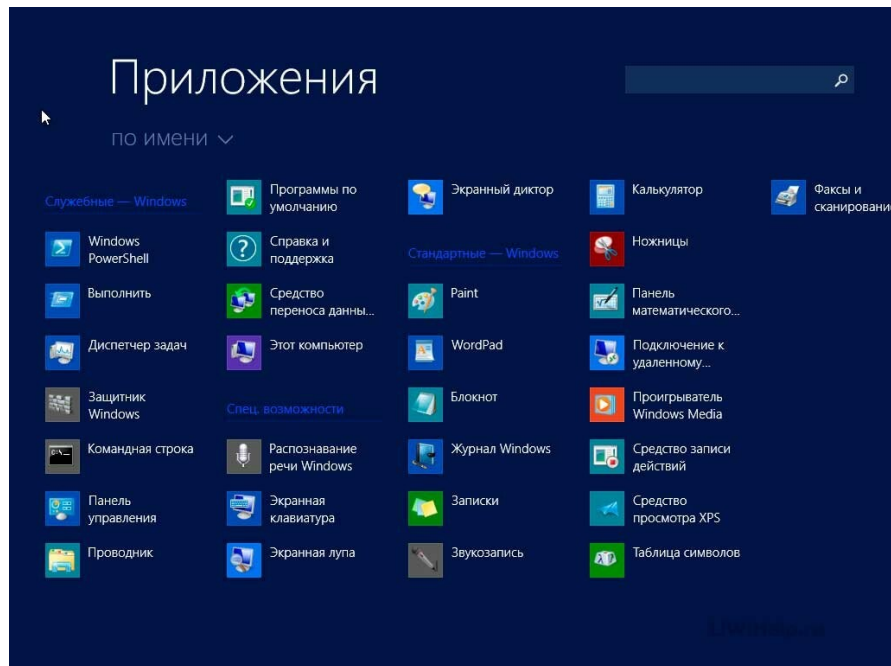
Приложения

по имени

Служебные — Windows

Windows PowerShell

Выполнить

Диспетчер задач

Защитник Windows

Командная строка

Панель управления

Проводник

Программы по умолчанию

Справка и поддержка

Средство переноса данны...

Этот компьютер

Спец. возможности

Распознавание речи Windows

Экранная клавиатура

Экранная лупа

Экранный диктор

Стандартные — Windows

Paint

WordPad

Блокнот

Журнал Windows

Записки

Звукозапись

Калькулятор

Ножницы

Панель математического...

Подключение к удаленному...

Проигрыватель Windows Media

Средство записи действий

Средство просмотра XPS

Таблица символов

Факсы и сканировани

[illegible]